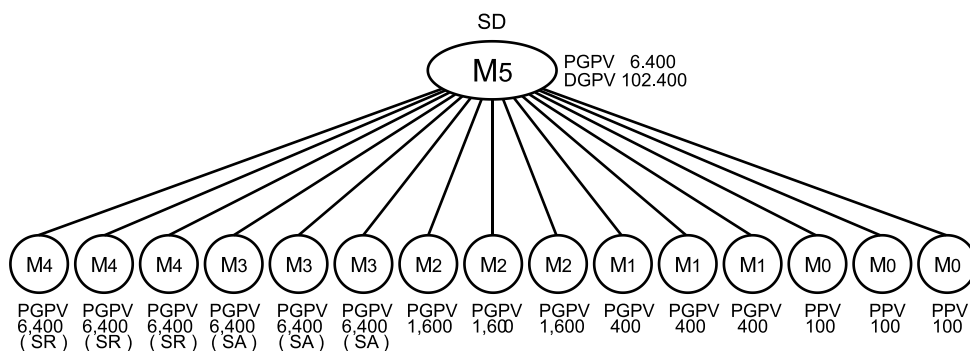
SD

M5

PGPV 6.400
DGPV 102.400

M4 M4 M4 M3 M3 M3 M2 M2 M2 M1 M1 M1 M0 M0 M0

PGPV 6,400 (SR)

PGPV 6,400 (SR)

PGPV 6,400 (SR)

PGPV 6,400 (SA)

PGPV 6,400 (SA)

PGPV 6,400 (SA)

PGPV 1,600

PGPV 1,600

PGPV 1,600

PGPV 400

PGPV 400

PGPV 400

PPV 100

PPV 100

PPV 100